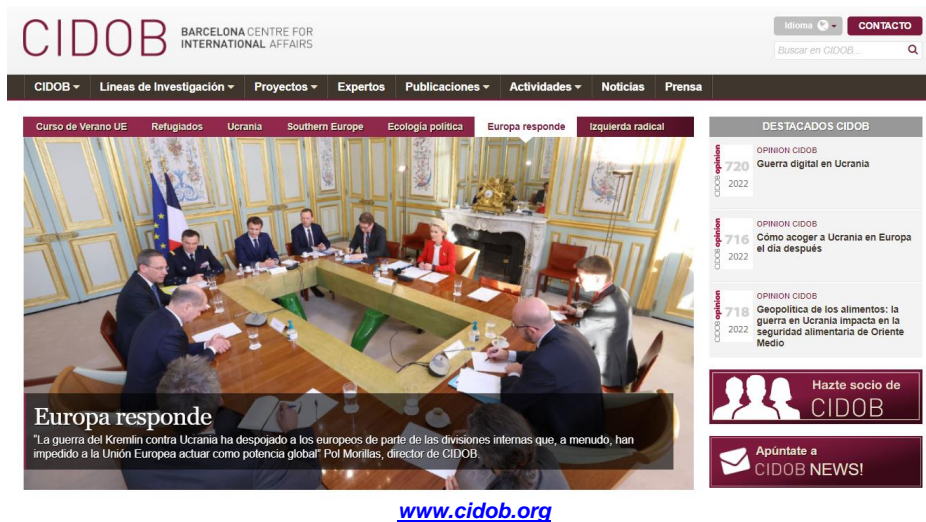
CIDOB BARCELONA CENTRE FOR INTERNATIONAL AFFAIRS

Idioma

CONTACTO

Buscar en CIDOB...

CIDOB ▾ | Líneas de Investigación ▾ | Proyectos ▾ | Expertos | Publicaciones ▾ | Actividades ▾ | Noticias | Prensa

Curso de Verano UE | Refugiados | Ucrania | Southern Europe | Ecología política | Europa responde | Izquierda radical

Europa responde

"La guerra del Kremlin contra Ucrania ha despojado a los europeos de parte de las divisiones internas que, a menudo, han impedido a la Unión Europea actuar como potencia global" Pol Morillas, director de CIDOB.

DESTACADOS CIDOB

opinion CIDOB 720 2022
OPINION CIDOB
Guerra digital en Ucrania

opinion CIDOB 716 2022
OPINION CIDOB
Cómo acoger a Ucrania en Europa el día después

opinion CIDOB 718 2022
OPINION CIDOB
Geopolítica de los alimentos: la guerra en Ucrania impacta en la seguridad alimentaria de Oriente Medio

Hazte socio de CIDOB

Apúntate a CIDOB NEWS!

www.cidob.org